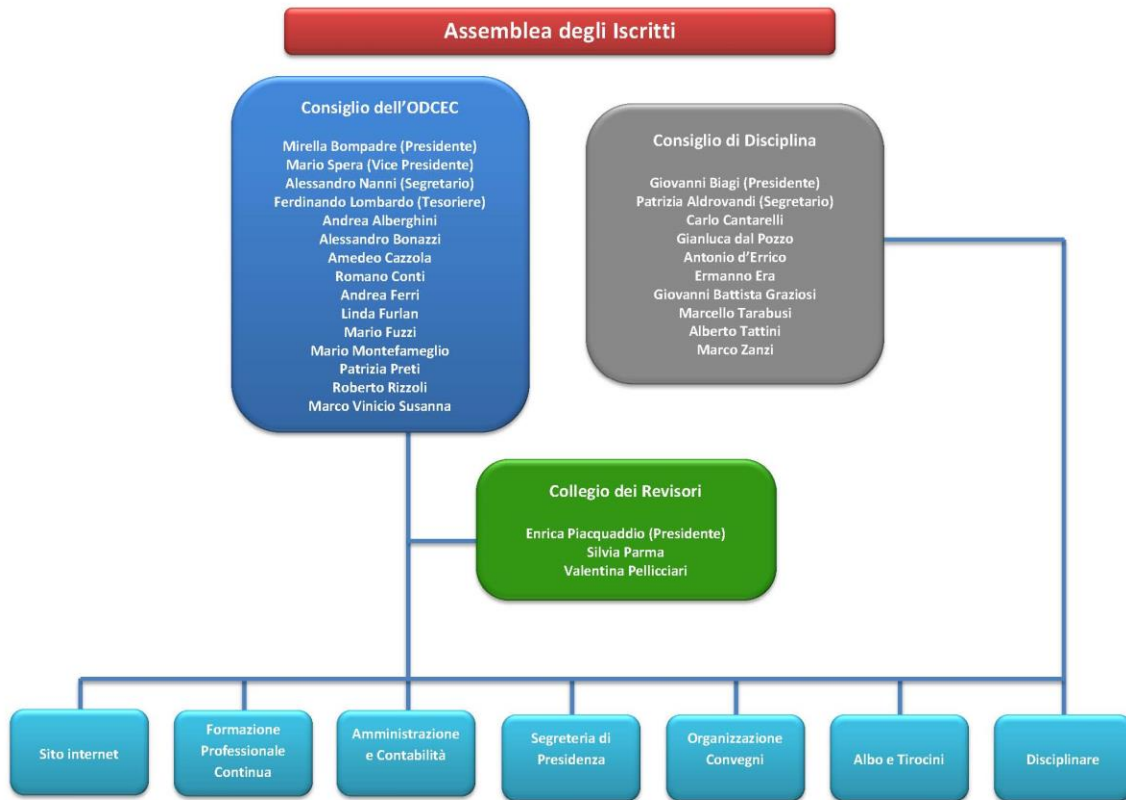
Assemblea degli Iscritti

Consiglio dell'ODCEC

Mirella Bompadre (Presidente)
Mario Spera (Vice Presidente)
Alessandro Nanni (Segretario)
Ferdinando Lombardo (Tesoriere)
Andrea Alberghini
Alessandro Bonazzi
Amedeo Cazzola
Romano Conti
Andrea Ferri
Linda Furlan
Mario Fuzzi
Mario Montefameglio
Patrizia Preti
Roberto Rizzoli
Marco Vinicio Susanna

Consiglio di Disciplina

Giovanni Biagi (Presidente)
Patrizia Aldrovandi (Segretario)
Carlo Cantarelli
Gianluca dal Pozzo
Antonio d'Errico
Ermanno Era
Giovanni Battista Graziosi
Marcello Tarabusi
Alberto Tattini
Marco Zanzi

Collegio dei Revisori

Enrica Piacquaddio (Presidente)
Silvia Parma
Valentina Pellicciari

Sito internet

Formazione Professionale Continua

Amministrazione e Contabilità

Segreteria di Presidenza

Organizzazione Convegni

Albo e Tirocini

Disciplinare